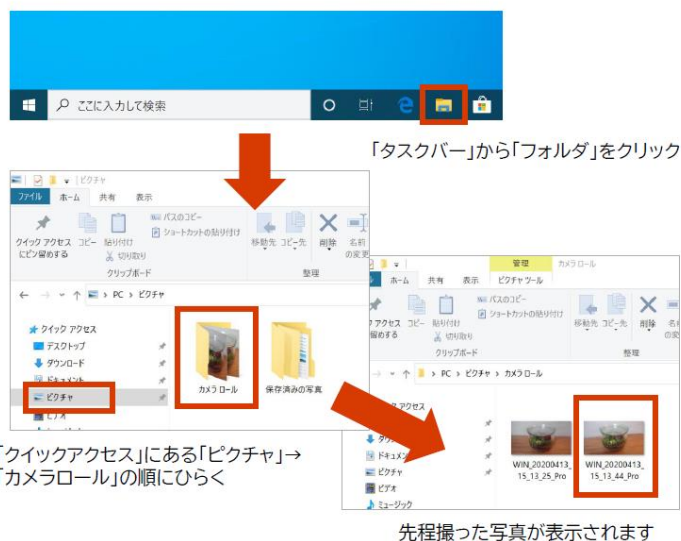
ここに入力して検索

「タスクバー」から「フォルダ」をクリック

ピクチャ
ファイル ホーム 共有 表示
パスのコピー
ショートカットの貼り付け
クイック アクセスにピン留めする コピー 貼り付け 切り取り
クリップボード
移動先 コピー先 削除 名前の変更
整理
← → ∨ ↑ PC > ピクチャ
クイック アクセス
デスクトップ
ダウンロード
ドキュメント
ピクチャ
ビデオ
カメラ ロール
保存済みの写真

「クイックアクセス」にある「ピクチャ」→「カメラロール」の順にひらく

管理 カメラロール
ホーム 共有 表示 ピクチャ ツール
パスのコピー
ショートカットの貼り付け
ク アクセス ピン留めする コピー 貼り付け 切り取り
クリップボード
移動先 コピー先 削除
整理
PC > ピクチャ > カメラ ロール
アクセス
ドキュメント
ピクチャ
ビデオ
ミュージック
WIN_20200413_15_13_25_Pro
WIN_20200413_15_13_44_Pro

先程撮った写真が表示されます